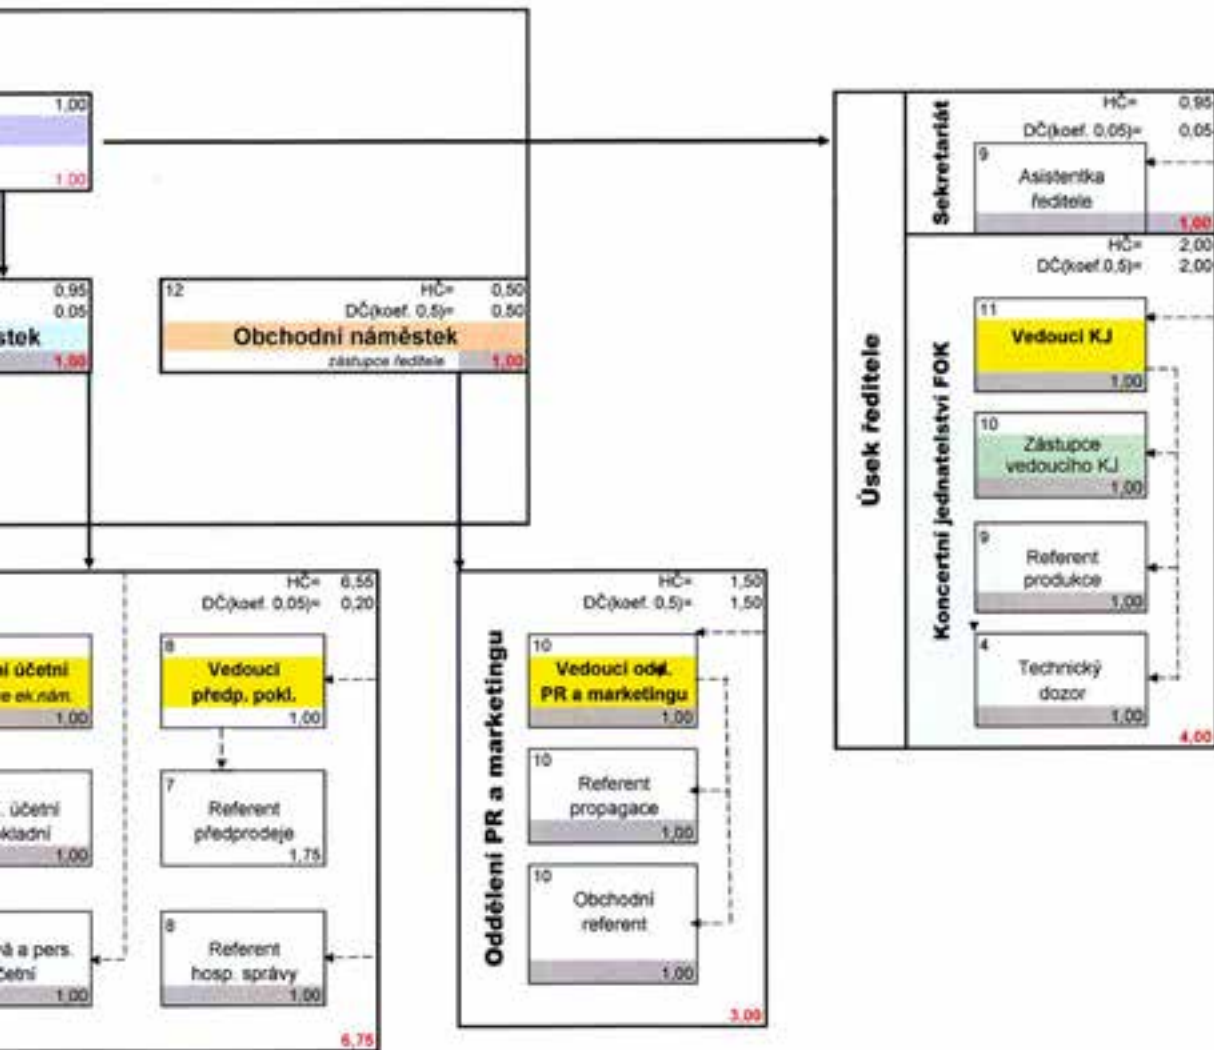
1,00

1,00

0,95
0,05
stek
1,00

12
HČ= 0,50
DČ(koef. 0,5)= 0,50
Obchodní náměstek
zástupce ředitele
1,00

HČ= 6,55
DČ(koef. 0,05)= 0,20

í účetní
e ek.nám.
1,00

8
Vedoucí
předp. pokl.
1,00

. účetní
kladní
1,00

7
Referent
předprodeje
1,75

Pá a pers.
četní
1,00

8
Referent
hosp. správy
1,00

6,75

Oddělení PR a marketingu

HČ= 1,50
DČ(koef. 0,5)= 1,50

10
Vedoucí odd.
PR a marketingu
1,00

10
Referent
propagace
1,00

10
Obchodní
referent
1,00

3,00

Úsek ředitele

Sekretariát
HČ= 0,95
DČ(koef. 0,05)= 0,05
9
Asistentka
ředitele
1,00

Koncertní jednatelství FOK
HČ= 2,00
DČ(koef.0,5)= 2,00

11
Vedoucí KJ
1,00

10
Zástupce
vedoucího KJ
1,00

9
Referent
produkce
1,00

4
Technický
dozor
1,00

4,00